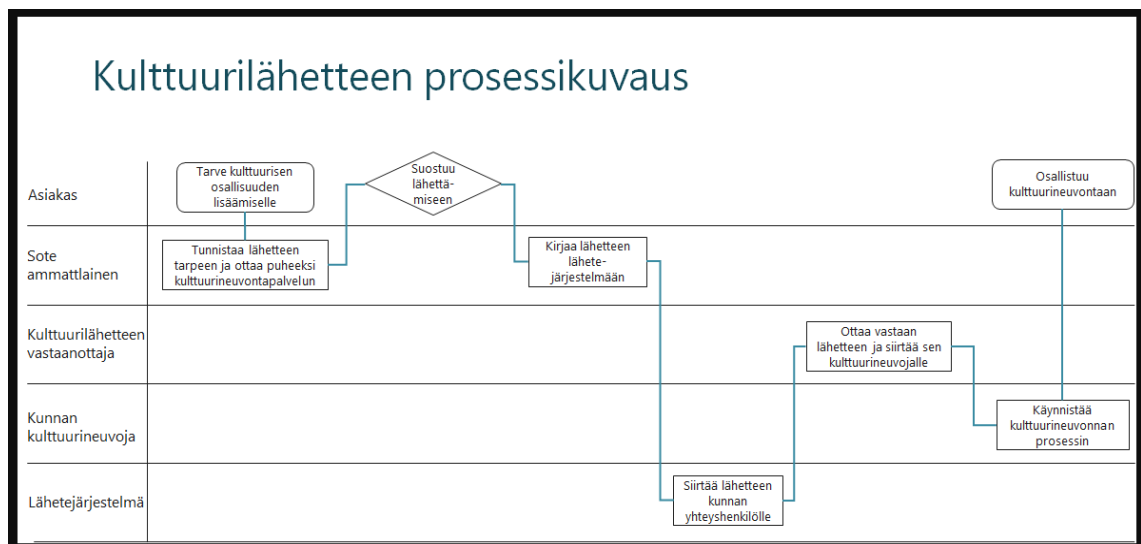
Kulttuurilähetteen prosessikuvaus

Asiakas

Tarve kulttuurisen osallisuuden lisäämiselle

Suostuu lähettämiseen

Osallistuu kulttuurineuvontaan

Sote ammattilainen

Tunnistaa lähetteen tarpeen ja ottaa puheeksi kulttuurineuvontapalvelun

Kirjaa lähetteen lähetejärjestelmään

Kulttuurilähetteen vastaanottaja

Ottaa vastaan lähetteen ja siirtää sen kulttuurineuvojalle

Kunnan kulttuurineuvoja

Käynnistää kulttuurineuvonnan prosessin

Lähetejärjestelmä

Siirtää lähetteen kunnan yhteyshenkilölle